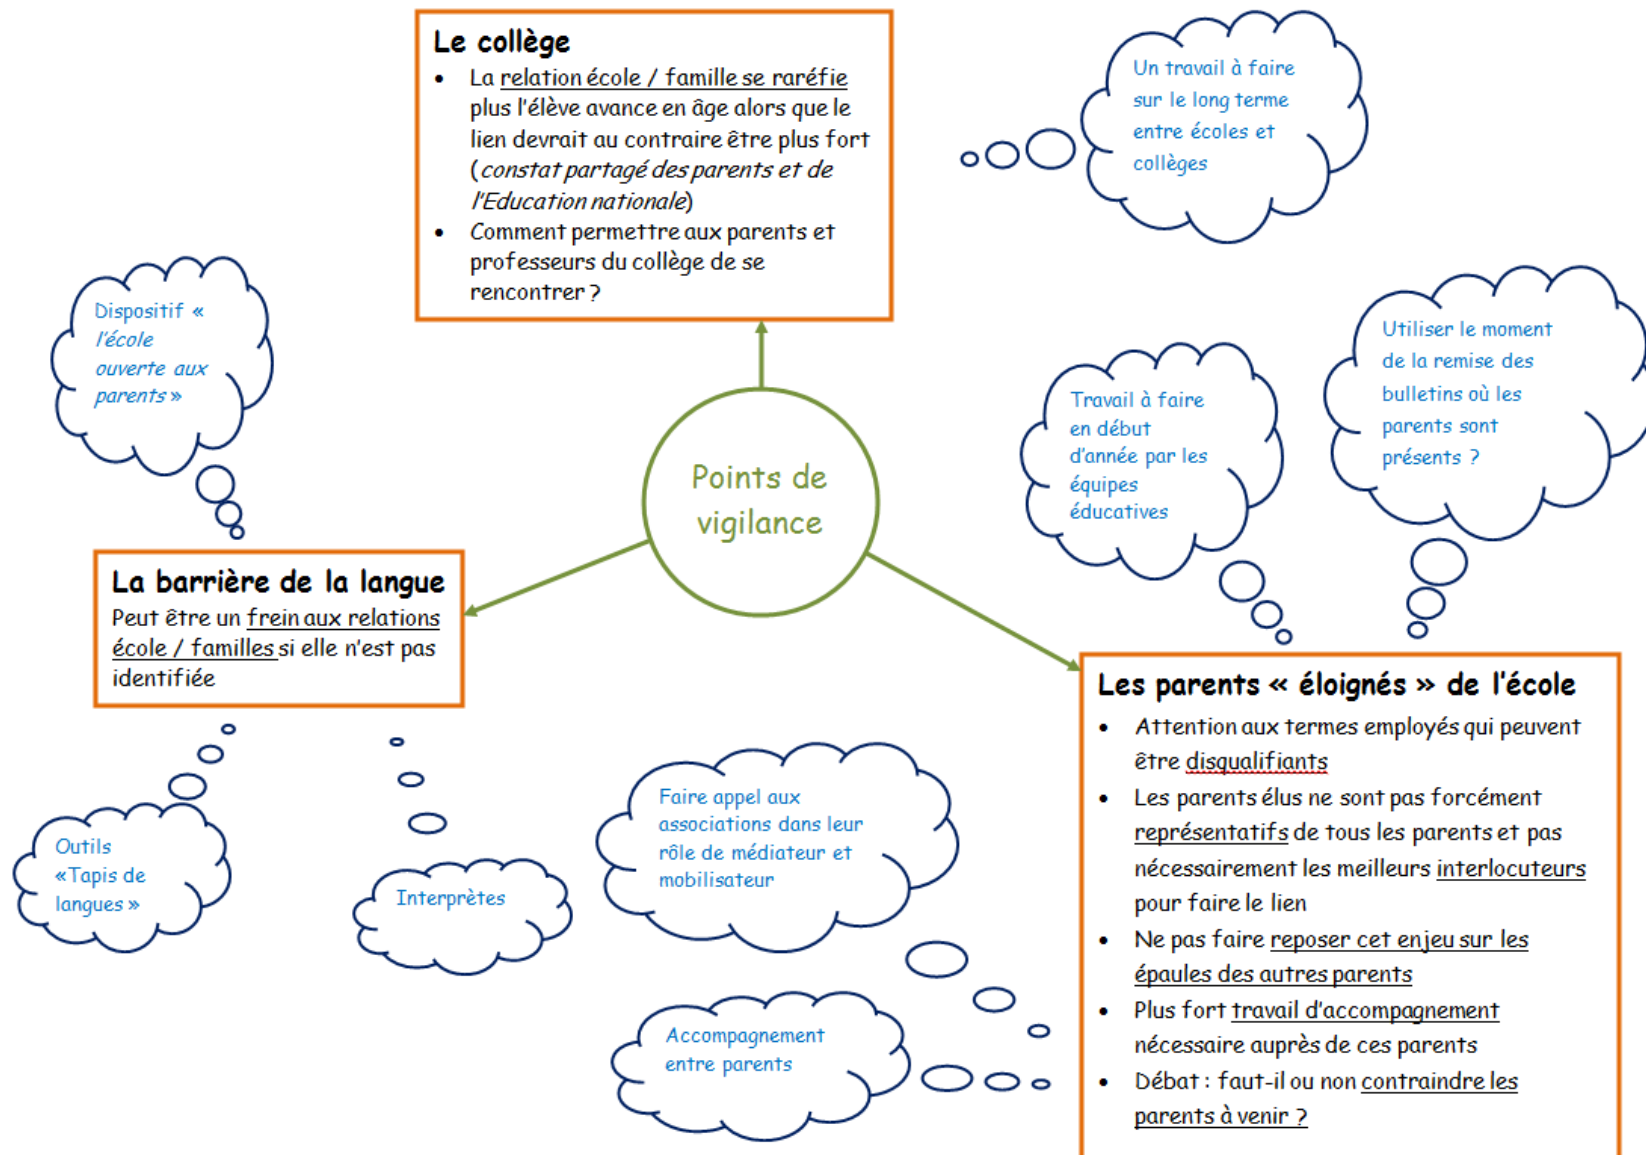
Le collège

- La relation école / famille se raréfie plus l'élève avance en âge alors que le lien devrait au contraire être plus fort (*constat partagé des parents et de l'Education nationale*)
- Comment permettre aux parents et professeurs du collège de se rencontrer ?

Un travail à faire sur le long terme entre écoles et collèges

Dispositif « *l'école ouverte aux parents* »

Points de vigilance

Travail à faire en début d'année par les équipes éducatives

Utiliser le moment de la remise des bulletins où les parents sont présents ?

La barrière de la langue

Peut être un frein aux relations école / familles si elle n'est pas identifiée

Outils «Tapis de langues »

Interprètes

Faire appel aux associations dans leur rôle de médiateur et mobilisateur

Accompagnement entre parents

Les parents « éloignés » de l'école

- Attention aux termes employés qui peuvent être disqualifiants
- Les parents élus ne sont pas forcément représentatifs de tous les parents et pas nécessairement les meilleurs interlocuteurs pour faire le lien
- Ne pas faire reposer cet enjeu sur les épaules des autres parents
- Plus fort travail d'accompagnement nécessaire auprès de ces parents
- Débat : faut-il ou non contraindre les parents à venir ?